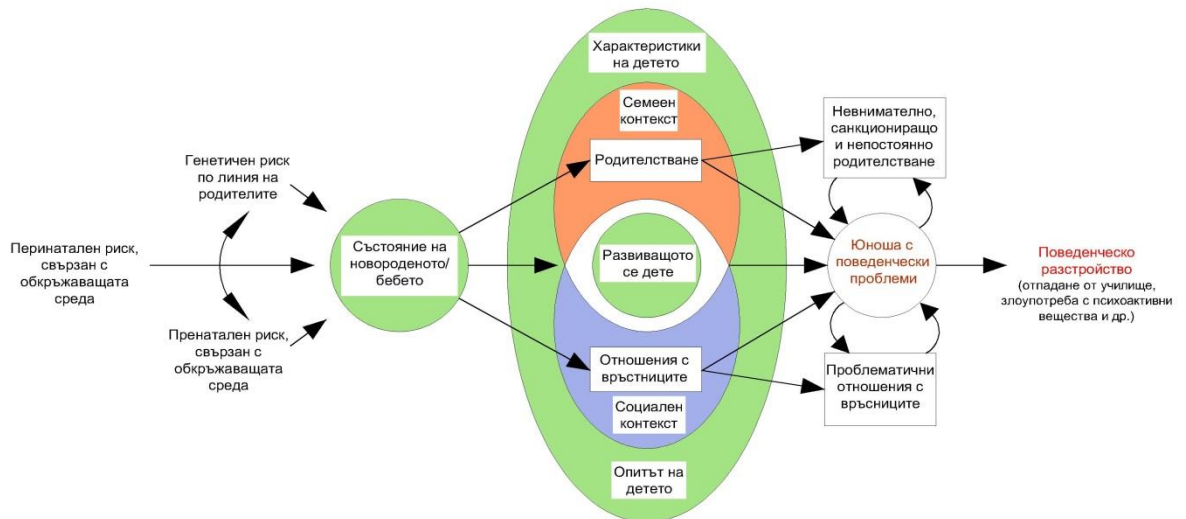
Характеристики на детето

Семеен контекст

Родителстване

Развиващото се дете

Отношения с връстниците

Социален контекст

Опитът на детето

Генетичен риск по линия на родителите

Перинатален риск, свързан с обкръжаващата среда

Пренатален риск, свързан с обкръжаващата среда

Състояние на новороденото/ бебето

Невнимателно, санкциониращо и непостоянно родителстване

Юноша с поведенчески проблеми

Проблематични отношения с връсниците

Поведенческо разстройство
(отпадане от училище, злоупотреба с психоактивни вещества и др.)